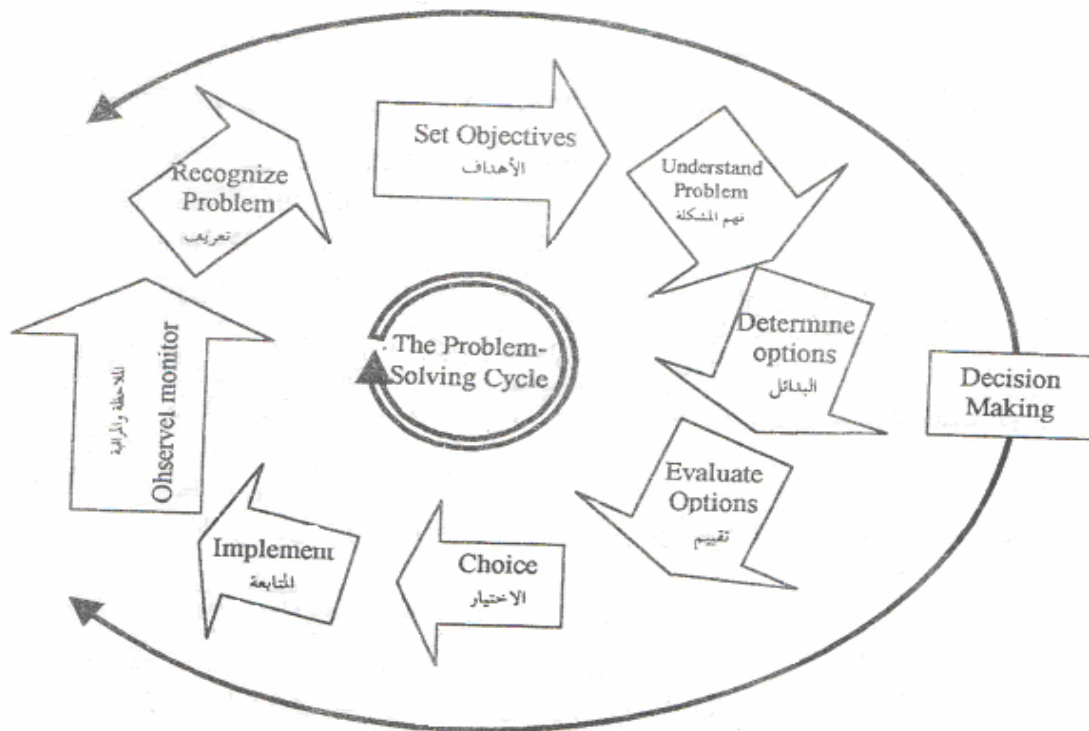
Set Objectives
الأهداف

Understand Problem
فهم المشكلة

Determine options
البدائل

Decision Making

Evaluate Options
تقييم

Choice
الاختيار

Implement
المتابعة

Observe/ monitor
الملاحظة والمراقبة

Recognize Problem
تعريف

The Problem-Solving Cycle